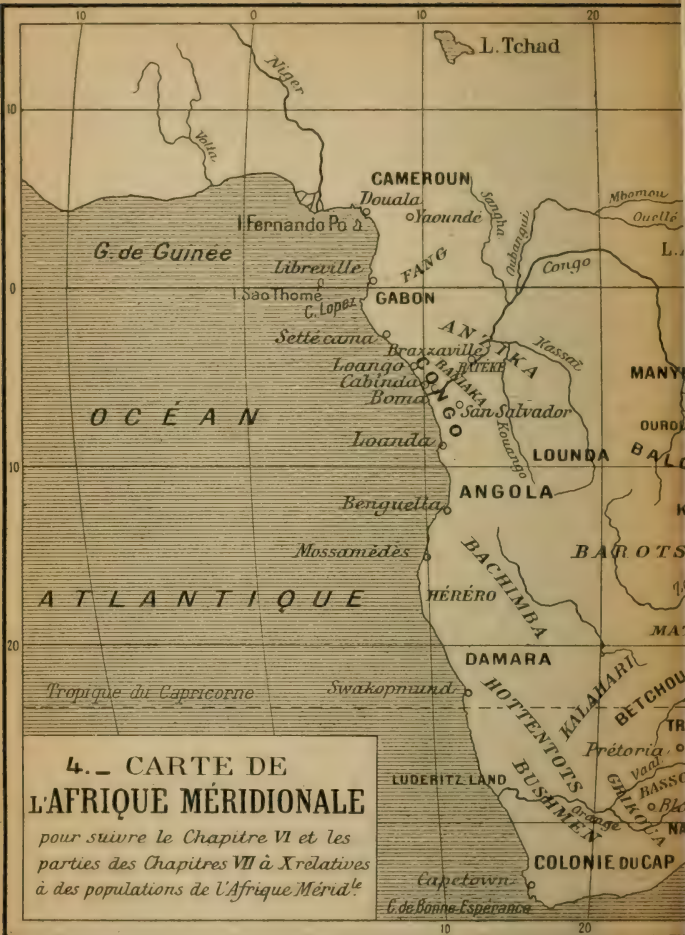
10 0 10 20

L. Tchad

10

Niger

Volta

CAMEROUN

Douala

Yaoundé

Sangha

Mbomou

Ouellé

I. Fernando Po

G. de Guinée

Libreville

FANG

Oubangui

Congo

L. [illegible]

0

I. Sao Thomé

C. Lopez

GABON

Setté cama

A N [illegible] I K A

Kassai

Brazzaville

BATEKE

Loango

BAKONGO

MANY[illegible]

Cabinda

Boma

CONGO

San Salvador

O C É A N

Kouango

OURO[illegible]

Loanda

LOUNDA

BAL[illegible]

10

Benguella

ANGOLA

K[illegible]

Mossamédès

BAROTS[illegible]

A T L A N T I Q U E

HÉRÉRO

BACHIMBA

MA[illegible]

20

DAMARA

Tropique du Capricorne

Swakopmund

HOTTENTOTS

KALAHARI

BETCHOU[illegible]

TR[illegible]

4._ CARTE DE L'AFRIQUE MÉRIDIONALE

pour suivre le Chapitre VI et les parties des Chapitres VII à X relatives à des populations de l'Afrique Mérid$^{le}$

Prétoria

Vaal

LUDERITZ LAND

BUSHMEN

GRIKOUA

BASSO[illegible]

Bl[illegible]

Orange

NA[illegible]

COLONIE DU CAP

Capetown

C. de Bonne Espérance

10 20